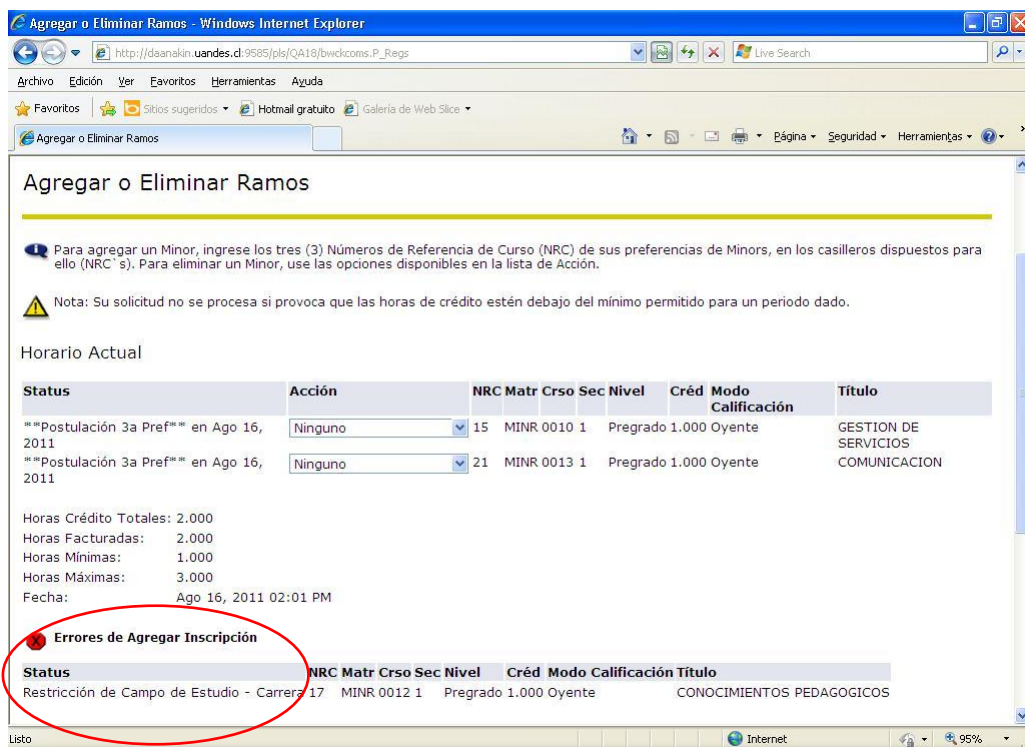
Agregar o Eliminar Ramos - Windows Internet Explorer

http://daanakin.uandes.cl:9585/pls/QA18/bwckcoms.P_Regs

Live Search

Archivo Edición Ver Favoritos Herramientas Ayuda

Favoritos Sitios sugeridos Hotmail gratuito Galería de Web Slice

Agregar o Eliminar Ramos

Página Seguridad Herramientas

Agregar o Eliminar Ramos

Para agregar un Minor, ingrese los tres (3) Números de Referencia de Curso (NRC) de sus preferencias de Minors, en los casilleros dispuestos para ello (NRC`s). Para eliminar un Minor, use las opciones disponibles en la lista de Acción.

Nota: Su solicitud no se procesa si provoca que las horas de crédito estén debajo del mínimo permitido para un periodo dado.

Horario Actual

| Status | Acción | NRC | Matr | Crso | Sec | Nivel | Créd | Modo Calificación | Título |
|---|---|---|---|---|---|---|---|---|---|
| **Postulación 3a Pref** en Ago 16, 2011 | Ninguno | 15 | MINR | 0010 | 1 | Pregrado | 1.000 | Oyente | GESTION DE SERVICIOS |
| **Postulación 3a Pref** en Ago 16, 2011 | Ninguno | 21 | MINR | 0013 | 1 | Pregrado | 1.000 | Oyente | COMUNICACION |

Horas Crédito Totales: 2.000
Horas Facturadas: 2.000
Horas Mínimas: 1.000
Horas Máximas: 3.000
Fecha: Ago 16, 2011 02:01 PM

Errores de Agregar Inscripción

| Status | NRC | Matr | Crso | Sec | Nivel | Créd | Modo Calificación | Título |
|---|---|---|---|---|---|---|---|---|
| Restricción de Campo de Estudio - Carrera | 17 | MINR | 0012 | 1 | Pregrado | 1.000 | Oyente | CONOCIMIENTOS PEDAGOGICOS |

Listo

Internet

95%